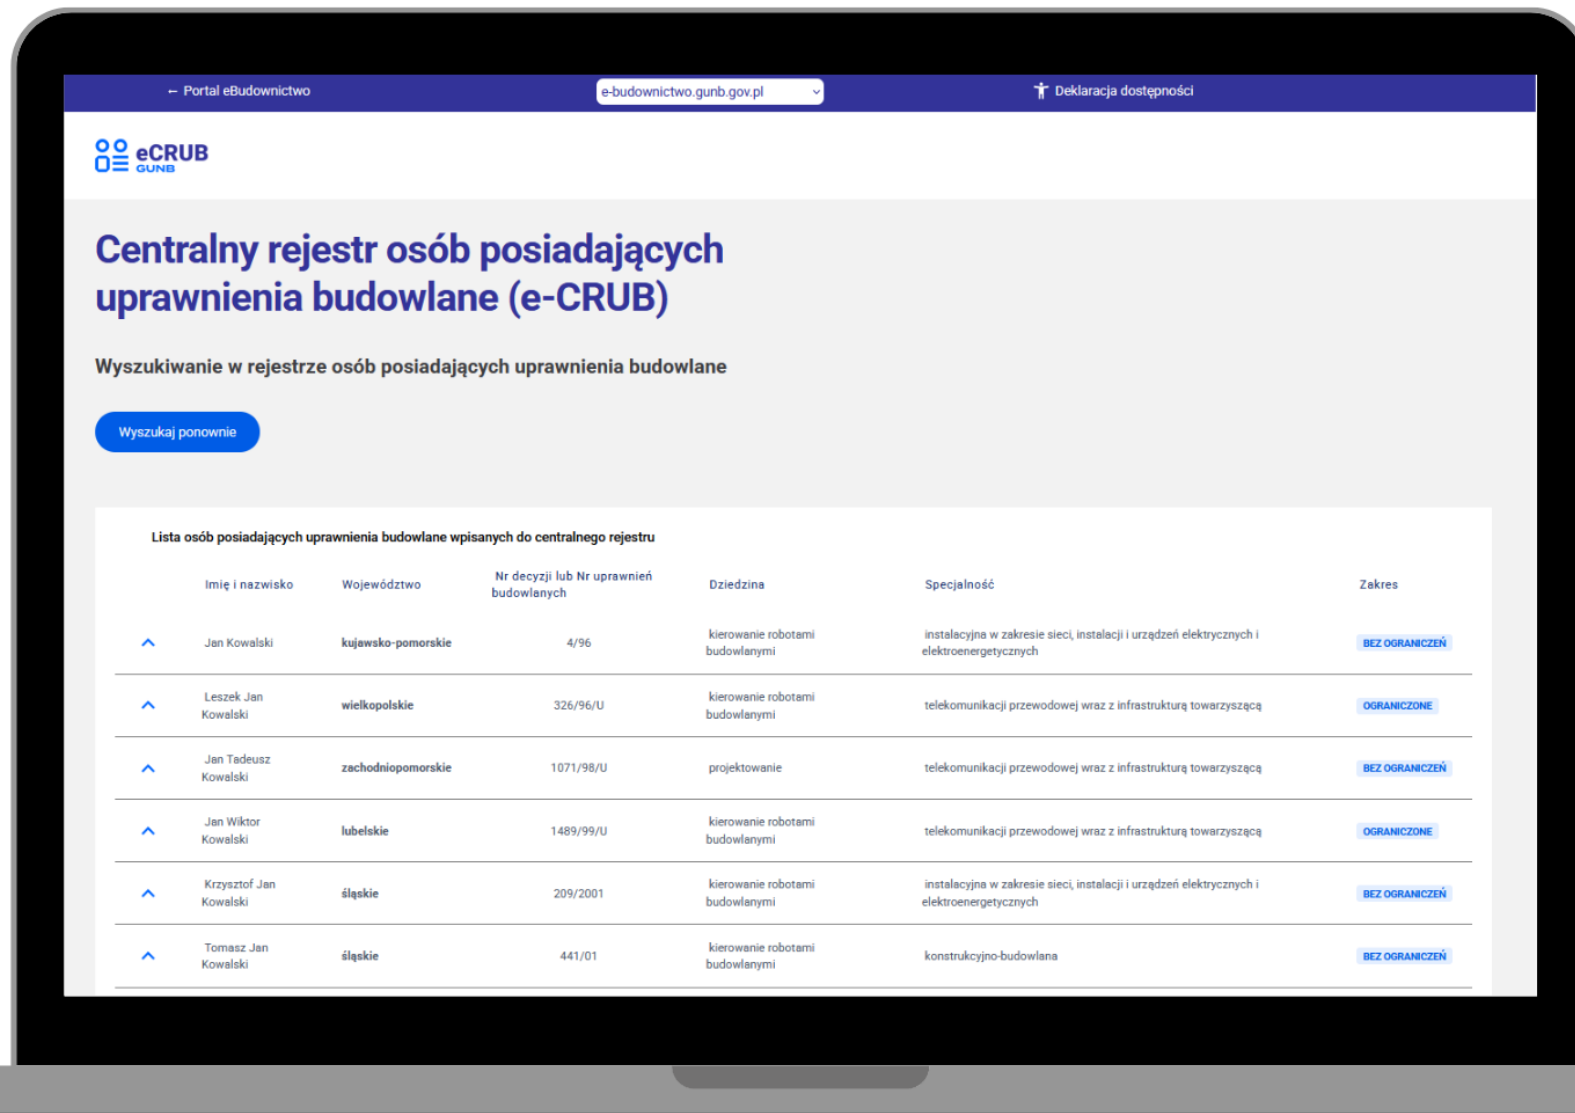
← Portal eBudownictwo
e-budownictwo.gunb.gov.pl
Deklaracja dostępności

eCRUB
GUNB

Centralny rejestr osób posiadających uprawnienia budowlane (e-CRUB)

Wyszukiwanie w rejestrze osób posiadających uprawnienia budowlane

Wyszukaj ponownie

Lista osób posiadających uprawnienia budowlane wpisanych do centralnego rejestru

| Imię i nazwisko | Województwo | Nr decyzji lub Nr uprawnień budowlanych | Dziedzina | Specjalność | Zakres |
|---|---|---|---|---|---|
| Jan Kowalski | kujawsko-pomorskie | 4/96 | kierowanie robotami budowlanymi | instalacyjna w zakresie sieci, instalacji i urządzeń elektrycznych i elektroenergetycznych | BEZ OGRANICZEŃ |
| Leszek Jan Kowalski | wielkopolskie | 326/96/U | kierowanie robotami budowlanymi | telekomunikacji przewodowej wraz z infrastrukturą towarzyszącą | OGRANICZONE |
| Jan Tadeusz Kowalski | zachodniopomorskie | 1071/98/U | projektowanie | telekomunikacji przewodowej wraz z infrastrukturą towarzyszącą | BEZ OGRANICZEŃ |
| Jan Wiktor Kowalski | lubelskie | 1489/99/U | kierowanie robotami budowlanymi | telekomunikacji przewodowej wraz z infrastrukturą towarzyszącą | OGRANICZONE |
| Krzysztof Jan Kowalski | śląskie | 209/2001 | kierowanie robotami budowlanymi | instalacyjna w zakresie sieci, instalacji i urządzeń elektrycznych i elektroenergetycznych | BEZ OGRANICZEŃ |
| Tomasz Jan Kowalski | śląskie | 441/01 | kierowanie robotami budowlanymi | konstrukcyjno-budowlana | BEZ OGRANICZEŃ |